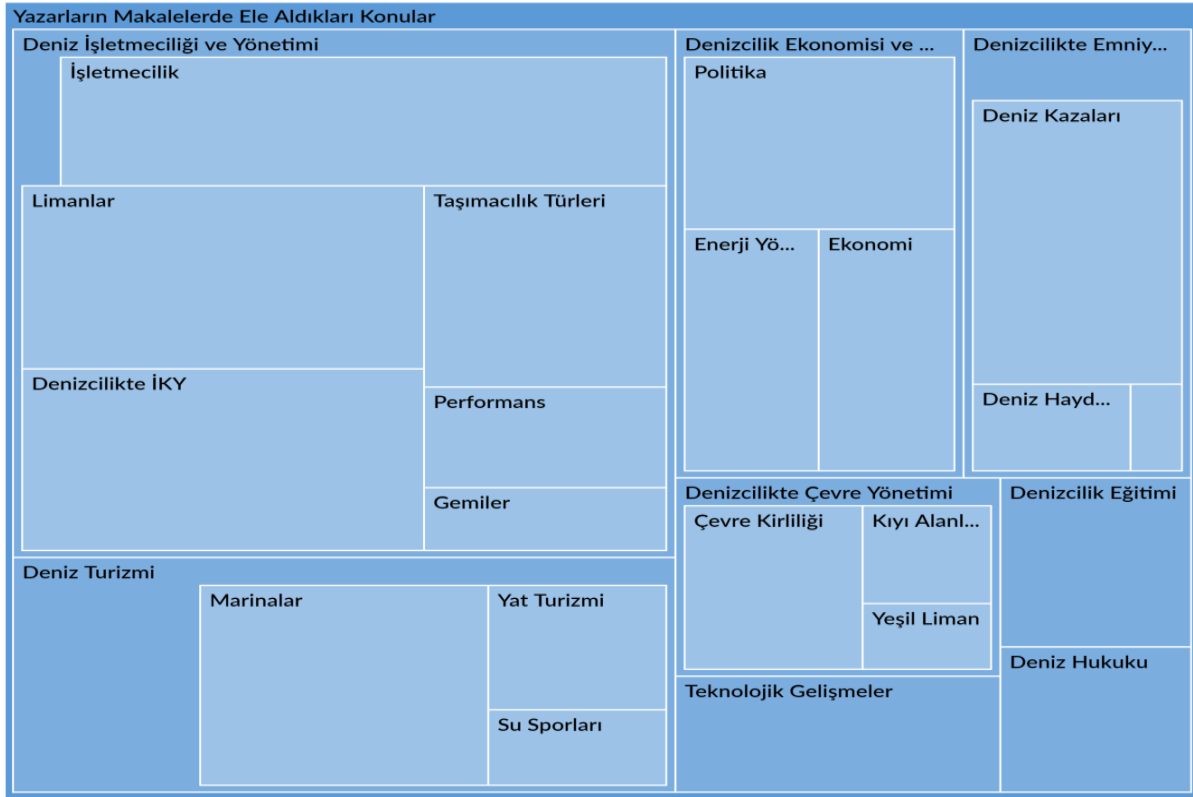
Yazarların Makalelerde Ele Aldıkları Konular

Deniz İşletmeciliği ve Yönetimi

İşletmecilik

Limanlar

Taşımacılık Türleri

Denizcilikte İKY

Performans

Gemiler

Denizcilik Ekonomisi ve ...

Politika

Enerji Yö...

Ekonomi

Denizcilikte Emniy...

Deniz Kazaları

Deniz Hayd...

Deniz Turizmi

Marinalar

Yat Turizmi

Su Sporları

Denizcilikte Çevre Yönetimi

Çevre Kirliliği

Kıyı Alanl...

Yeşil Liman

Denizcilik Eğitimi

Deniz Hukuku

Teknolojik Gelişmeler